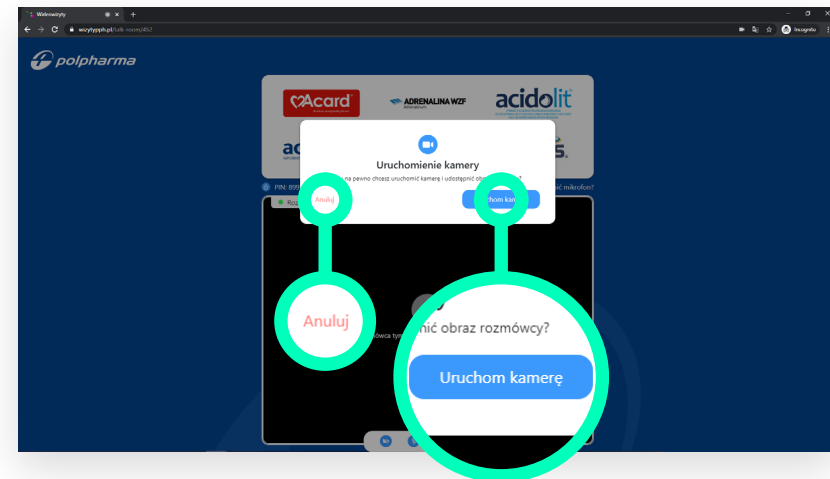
Wideowizyty
wizytypph.pl/talk-room/452
Incognito
polpharma
Acard
ADRENALINA WZF
acidolit
ac
PIN: 899
Roz
mikrofon?
Uruchomienie kamery
na pewno chcesz uruchomić kamerę i udostępnić obr
Anuluj
chom kam
Anuluj
nić obraz rozmówcy?
Uruchom kamerę
ówca tym